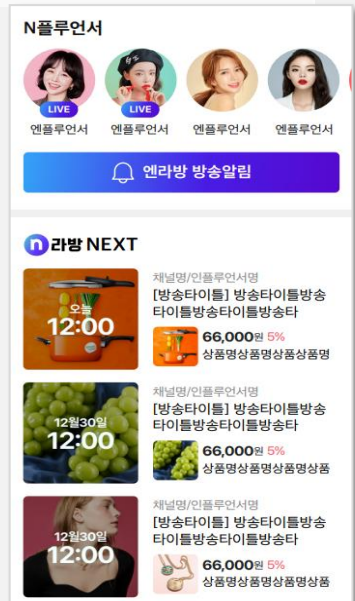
N플루언서

LIVE
엔플루언서

LIVE
엔플루언서

엔플루언서

엔플루언서

엔라방 방송알림

n 라방 NEXT

오늘
12:00

채널명/인플루언서명
[방송타이틀] 방송타이틀방송타이틀방송타이틀방송타
66,000원 5%
상품명상품명상품명상품명

12월30일
12:00

채널명/인플루언서명
[방송타이틀] 방송타이틀방송타이틀방송타이틀방송타
66,000원 5%
상품명상품명상품명상품명

12월30일
12:00

채널명/인플루언서명
[방송타이틀] 방송타이틀방송타이틀방송타이틀방송타
66,000원 5%
상품명상품명상품명상품명